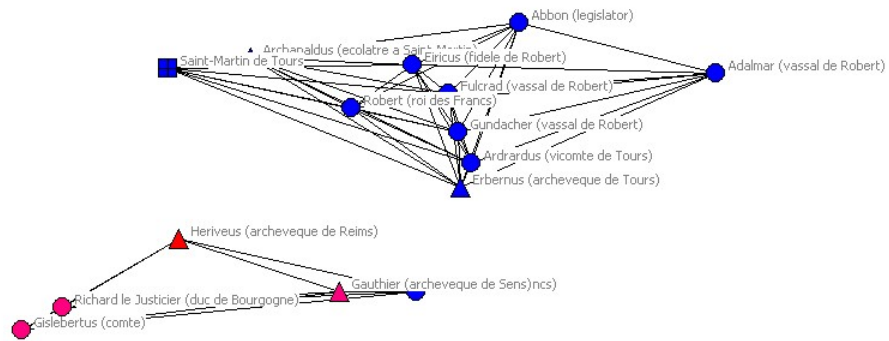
Abbon (legislator)
Archanaldus (ecolatre a Saint-Martin)
Saint-Martin de Tours
Eiricus (fidele de Robert)
Adalmar (vassal de Robert)
Fulcrad (vassal de Robert)
Robert (roi des Francs)
Gundacher (vassal de Robert)
Ardrardus (vicomte de Tours)
Erbernus (archeveque de Tours)
Heriveus (archeveque de Reims)
Gauthier (archeveque de Sens)ncs)
Richard le Justicier (duc de Bourgogne)
Gislebertus (comte)